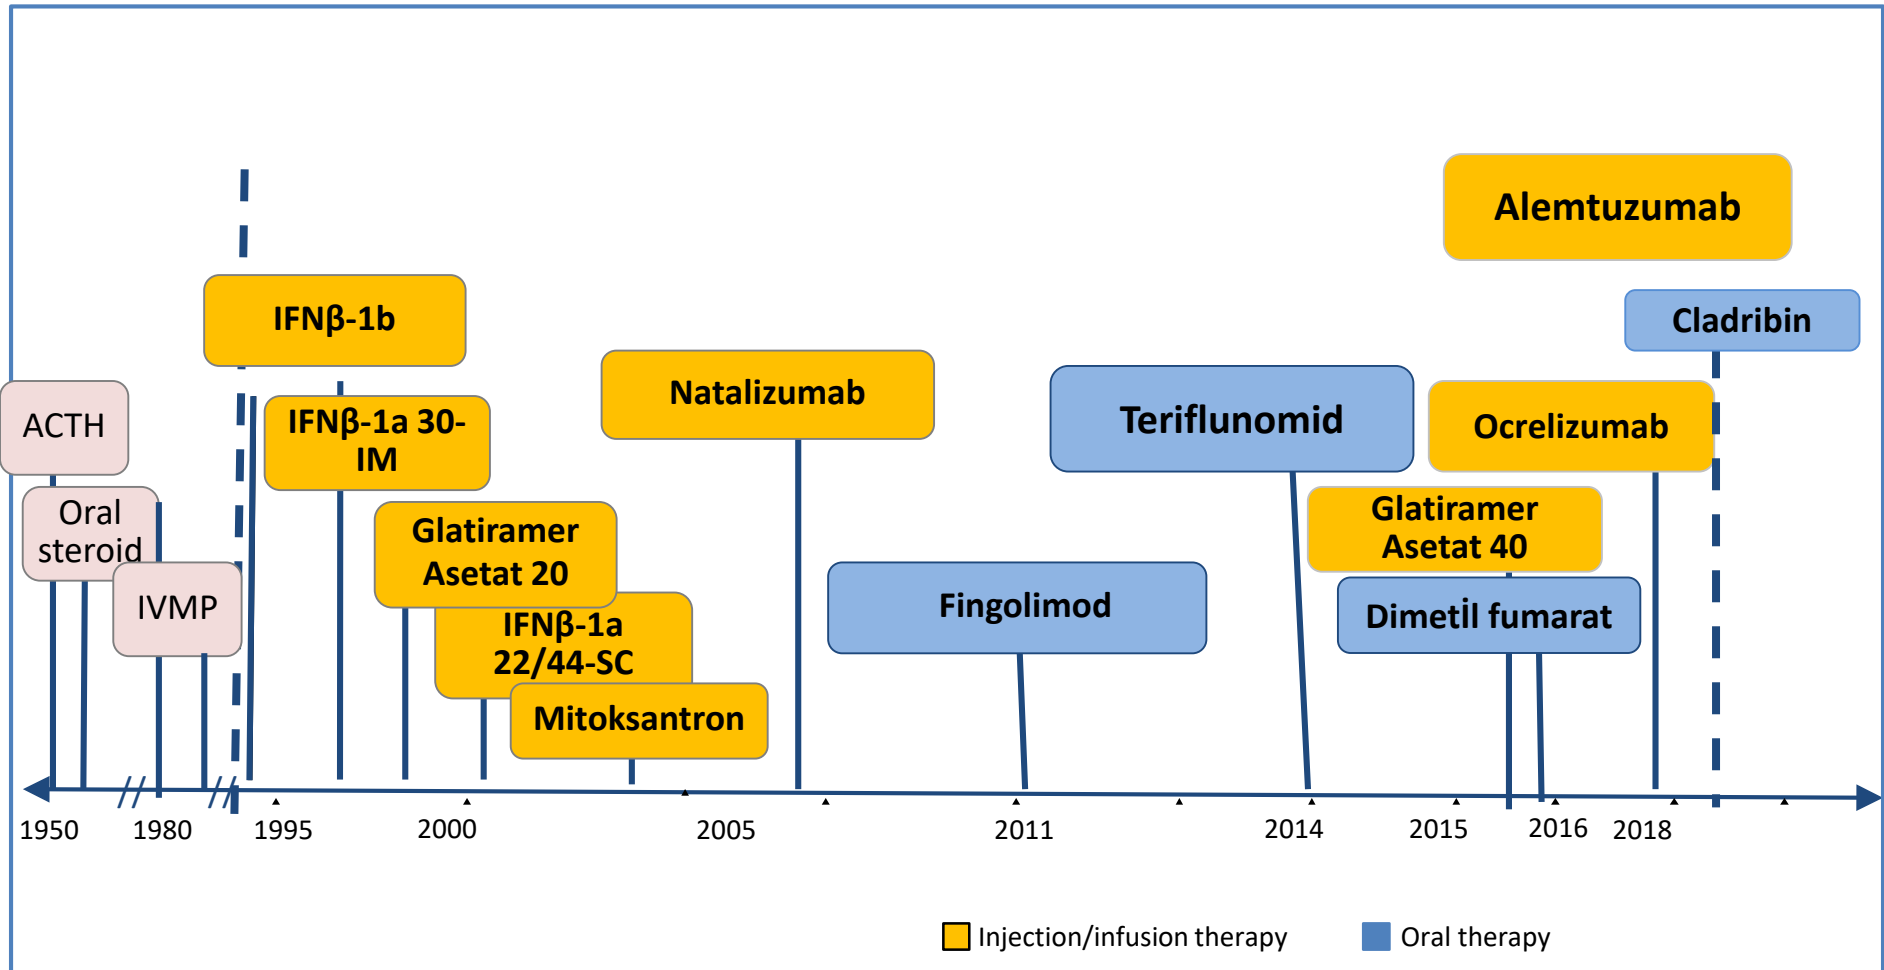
Alemtuzumab

Cladribin

IFNβ-1b

Natalizumab

Teriflunomid

Ocrelizumab

ACTH

IFNβ-1a 30-IM

Oral steroid

Glatiramer Asetat 20

Glatiramer Asetat 40

IVMP

Fingolimod

Dimetil fumarat

IFNβ-1a 22/44-SC

Mitoksantron

1950 1980 1995 2000 2005 2011 2014 2015 2016 2018

Injection/infusion therapy Oral therapy